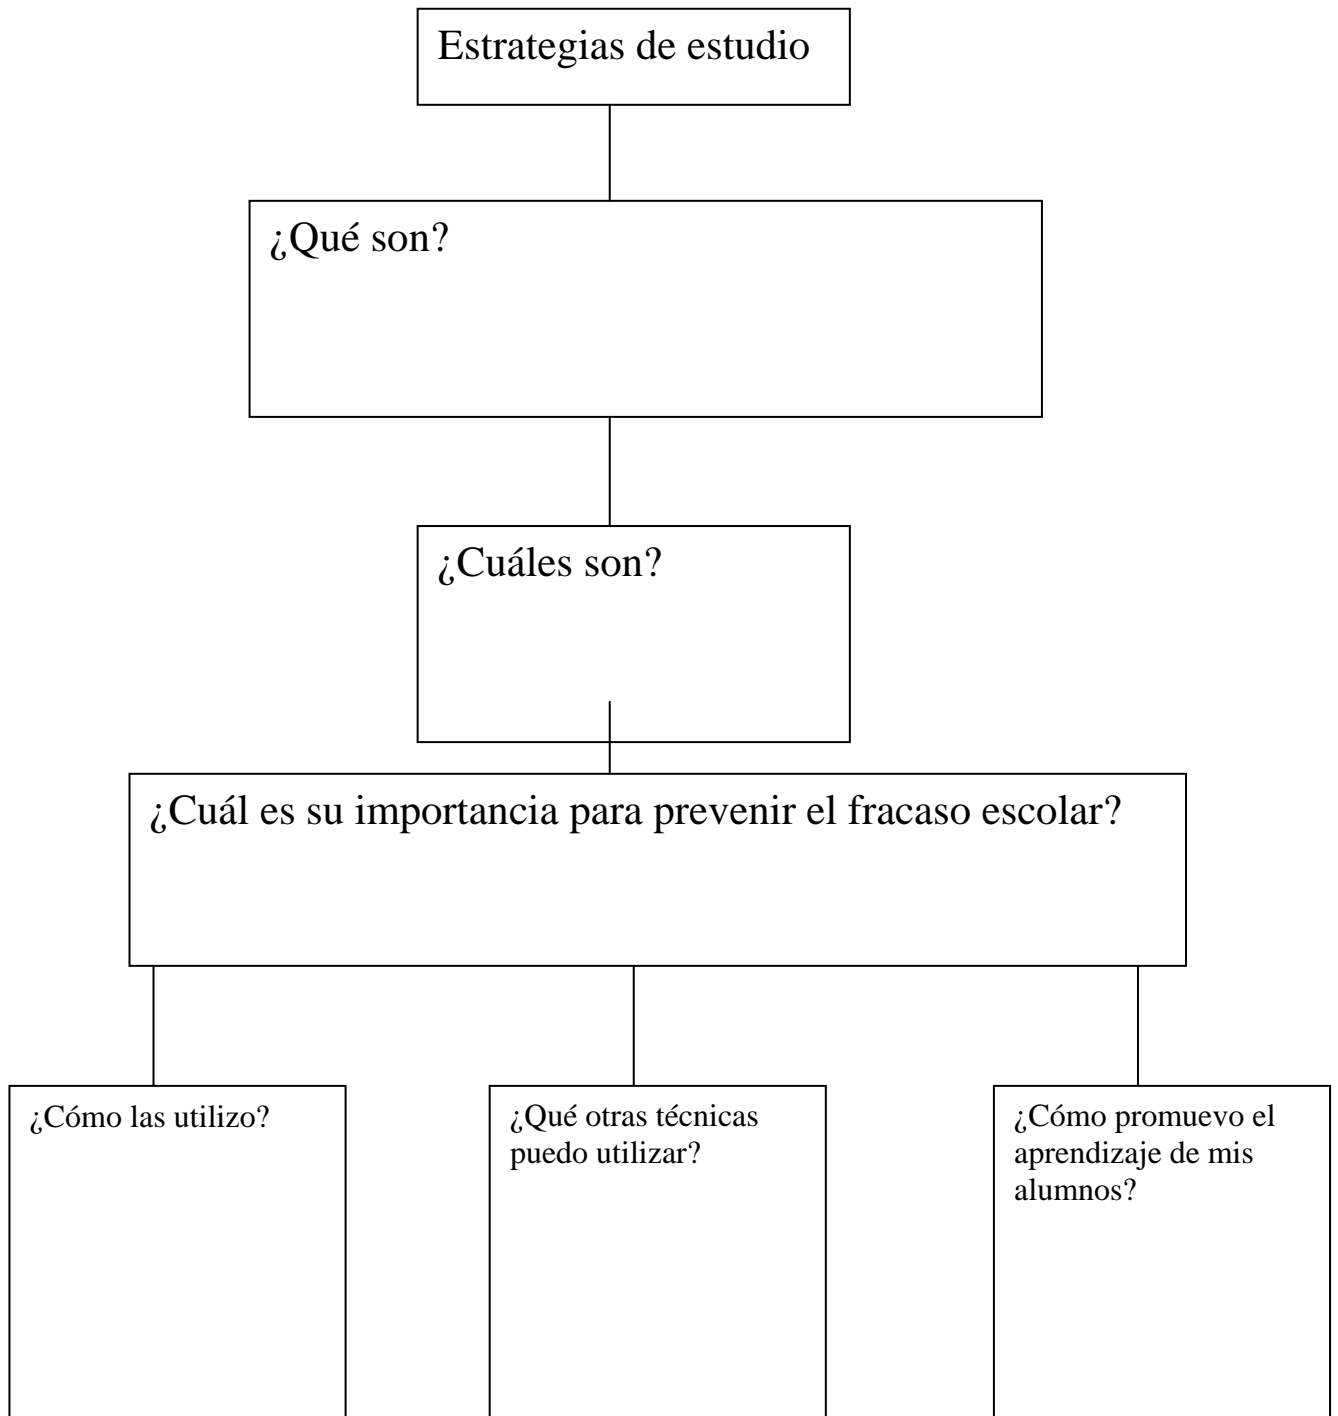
Estrategias de estudio

¿Qué son?

¿Cuáles son?

¿Cuál es su importancia para prevenir el fracaso escolar?

¿Cómo las utilizo?

¿Qué otras técnicas puedo utilizar?

¿Cómo promuevo el aprendizaje de mis alumnos?